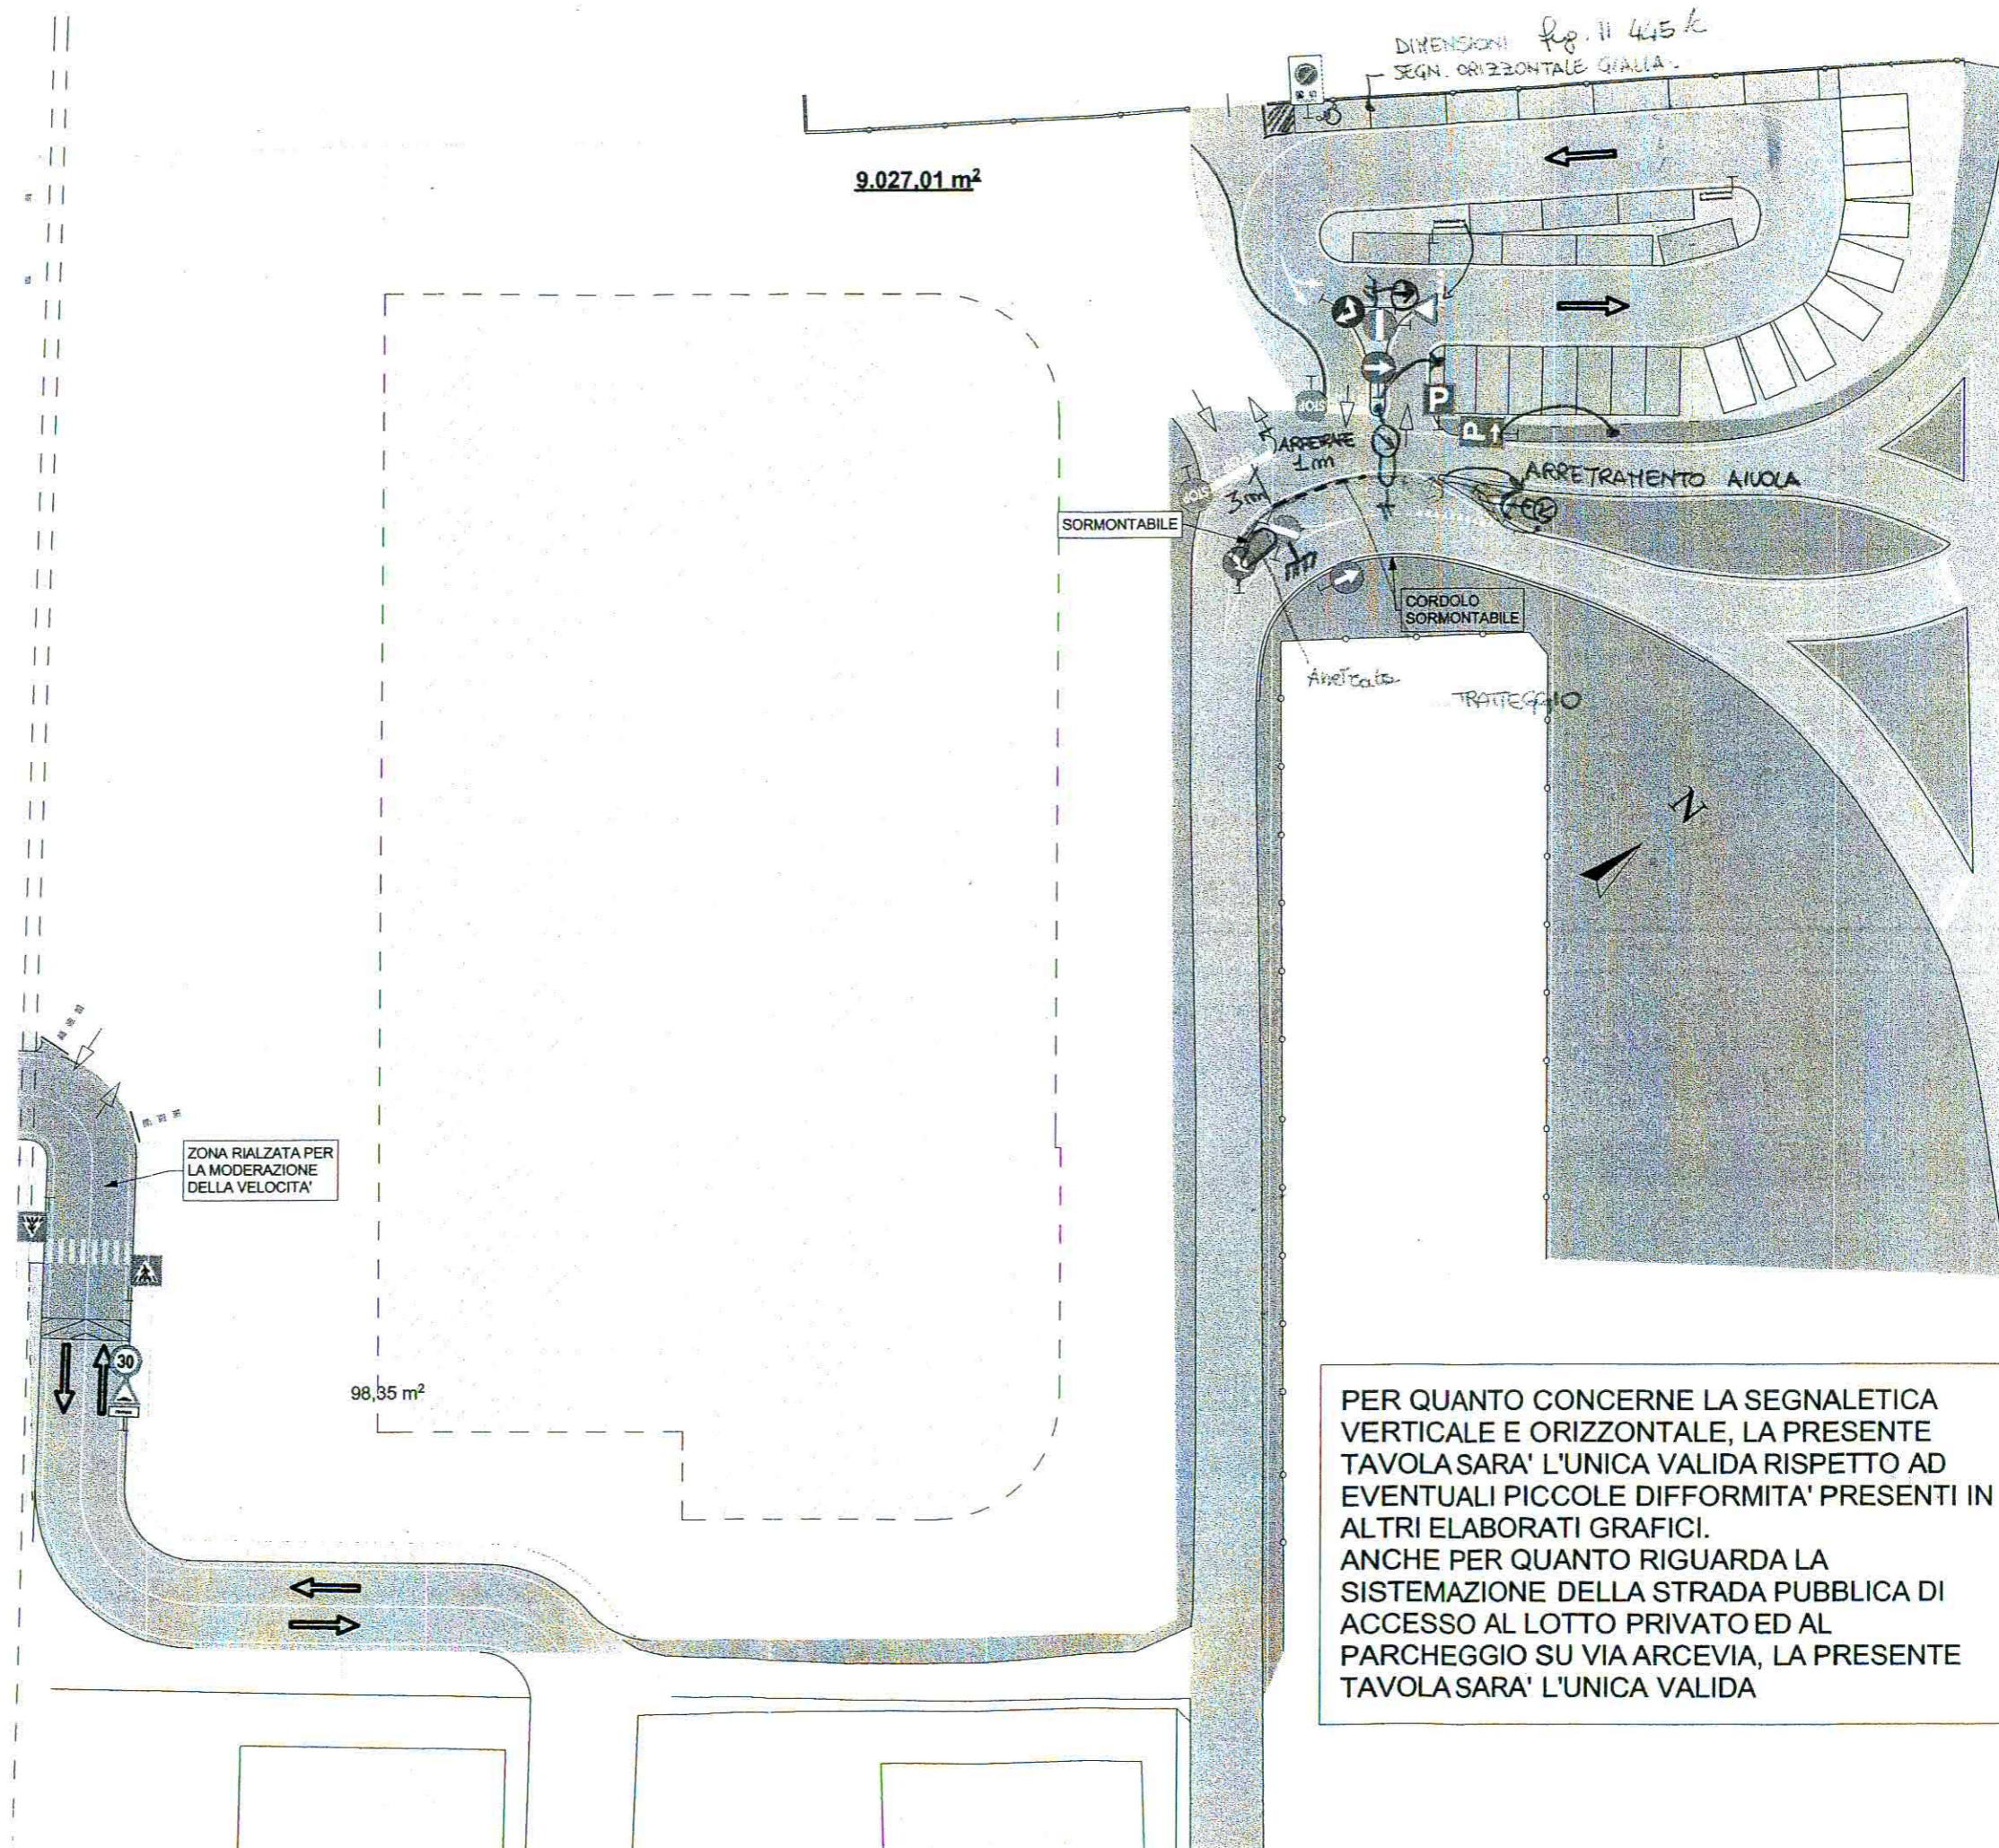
DIMENSIONI fig. II 445 k
SEGN. ORIZZONTALE GIALLA

9.027,01 m$^2$

STOP

P

P

ARRETRARE 1m

3m

ARRETRAMENTO AIUOLA

SORMONTABILE

CORDOLO SORMONTABILE

Arretrato

TRATTEGGIO

N

ZONA RIALZATA PER LA MODERAZIONE DELLA VELOCITA'

30

98,35 m$^2$

PER QUANTO CONCERNE LA SEGNALETICA VERTICALE E ORIZZONTALE, LA PRESENTE TAVOLA SARA' L'UNICA VALIDA RISPETTO AD EVENTUALI PICCOLE DIFFORMITA' PRESENTI IN ALTRI ELABORATI GRAFICI.
ANCHE PER QUANTO RIGUARDA LA SISTEMAZIONE DELLA STRADA PUBBLICA DI ACCESSO AL LOTTO PRIVATO ED AL PARCHEGGIO SU VIA ARCEVIA, LA PRESENTE TAVOLA SARA' L'UNICA VALIDA